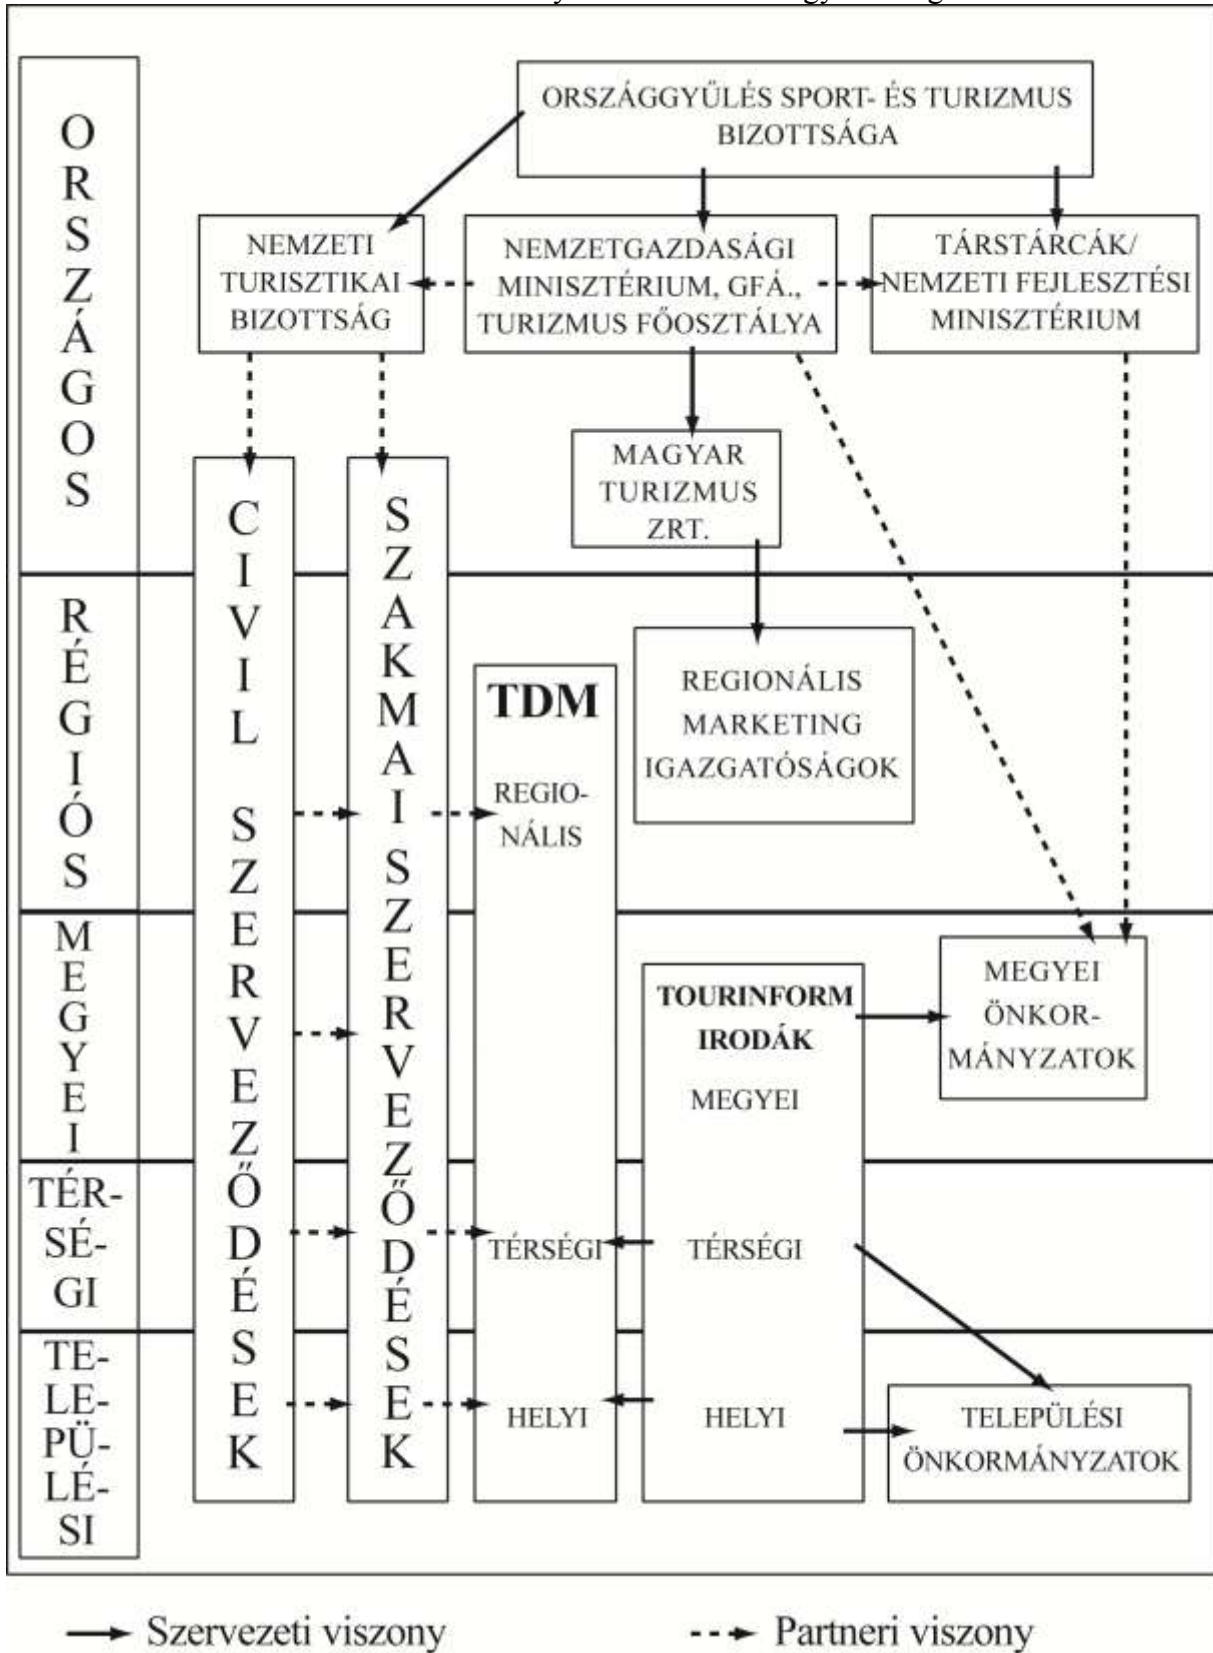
ORSZÁGOS

RÉGIÓS

MEGYEI

TÉRSÉGI

TELEPÜLÉSI

ORSZÁGGYŰLÉS SPORT- ÉS TURIZMUS BIZOTTSÁGA

NEMZETI TURISZTIKAI BIZOTTSÁG

NEMZETGAZDASÁGI MINISZTÉRIUM, GFÁ., TURIZMUS FŐOSZTÁLYA

TÁRSTÁRCÁK/ NEMZETI FEJLESZTÉSI MINISZTÉRIUM

MAGYAR TURIZMUS ZRT.

CIVIL SZERVEZŐDÉSEK

SZAKMAI SZERVEZŐDÉSEK

TDM

REGIONÁLIS

TÉRSÉGI

HELYI

REGIONÁLIS MARKETING IGAZGATÓSÁGOK

TOURINFORM IRODÁK

MEGYEI

TÉRSÉGI

HELYI

MEGYEI ÖNKORMÁNYZATOK

TELEPÜLÉSI ÖNKORMÁNYZATOK

Szervezeti viszony

Partneri viszony